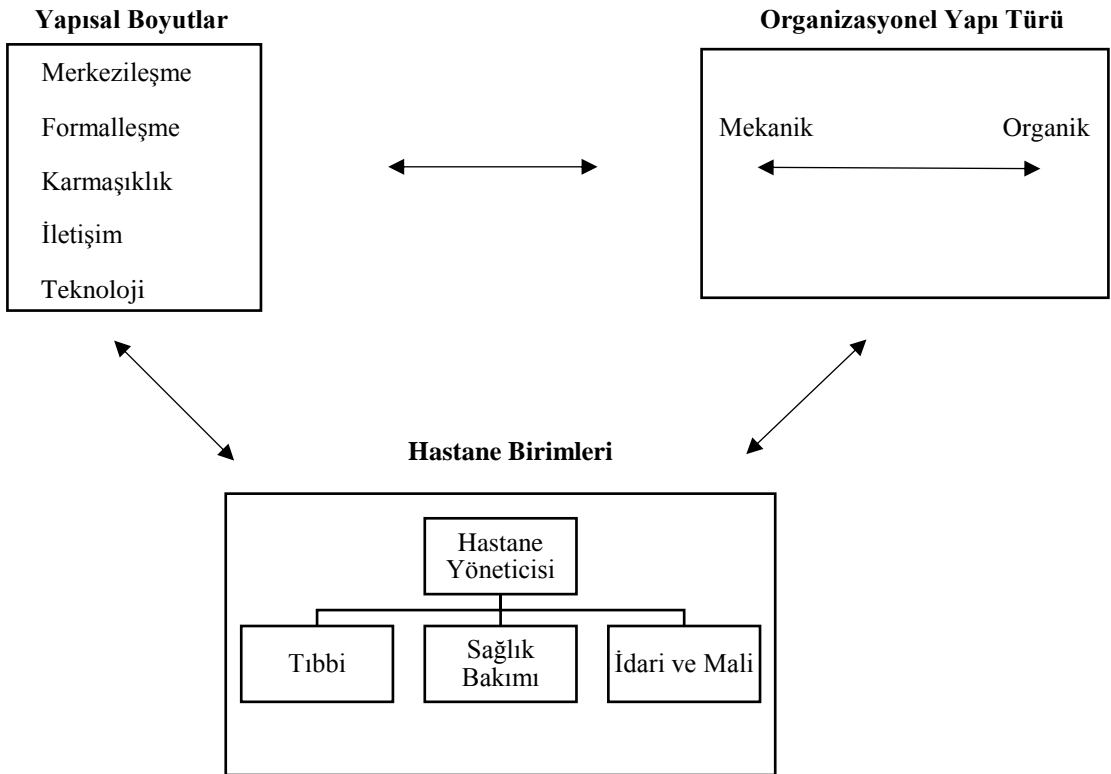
**Yapısal Boyutlar**

Merkezileşme

Formalleşme

Karmaşıklık

İletişim

Teknoloji

**Organizasyonel Yapı Türü**

Mekanik

Organik

**Hastane Birimleri**

Hastane Yöneticisi

Tıbbi

Sağlık Bakımı

İdari ve Mali